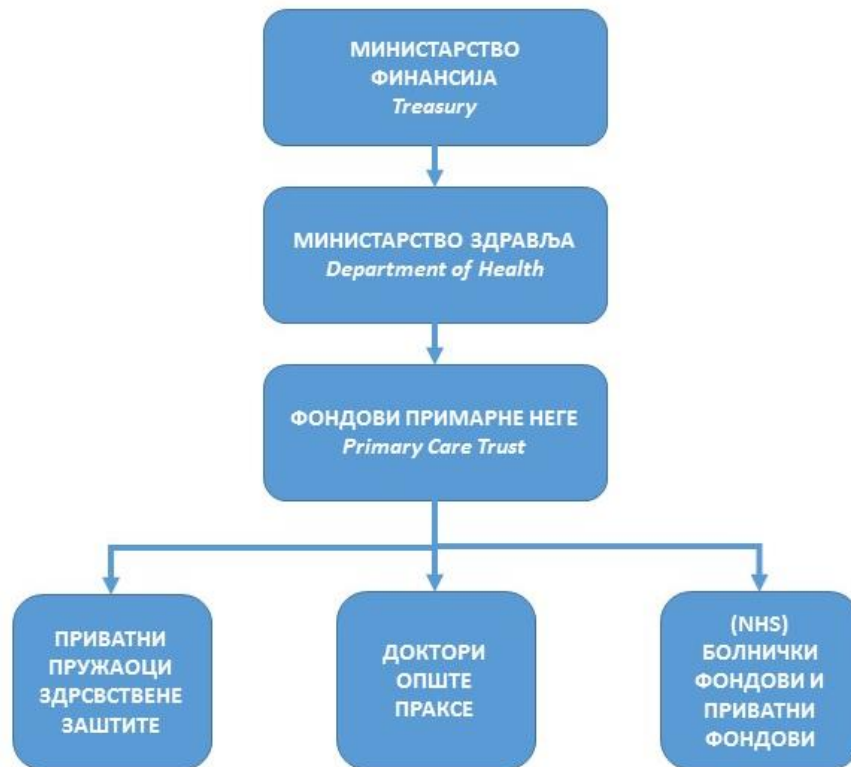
МИНИСТАРСТВО ФИНАНСИЈА
Treasury

МИНИСТАРСТВО ЗДРАВЉА
Department of Health

ФОНДОВИ ПРИМАРНЕ НЕГЕ
Primary Care Trust

ПРИВАТНИ ПРУЖАОЦИ ЗДРСВСТВЕНЕ ЗАШТИТЕ

ДОКТОРИ ОПШТЕ ПРАКСЕ

(NHS) БОЛНИЧКИ ФОНДОВИ И ПРИВАТНИ ФОНДОВИ